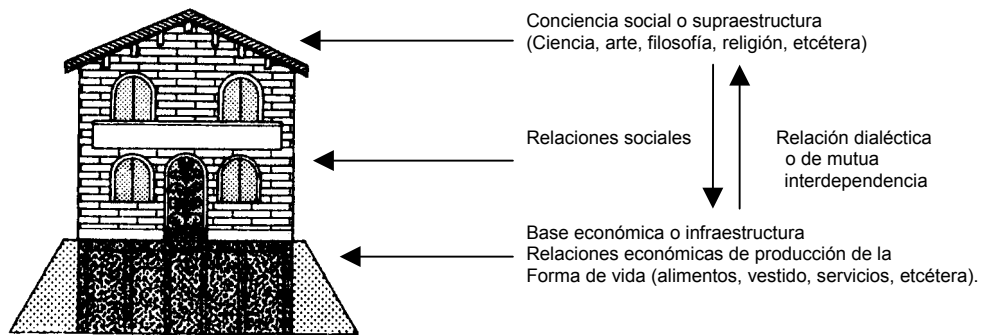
Conciencia social o supraestructura
(Ciencia, arte, filosofía, religión, etcétera)

Relaciones sociales

Relación dialéctica
o de mutua
interdependencia

Base económica o infraestructura
Relaciones económicas de producción de la
Forma de vida (alimentos, vestido, servicios, etcétera).